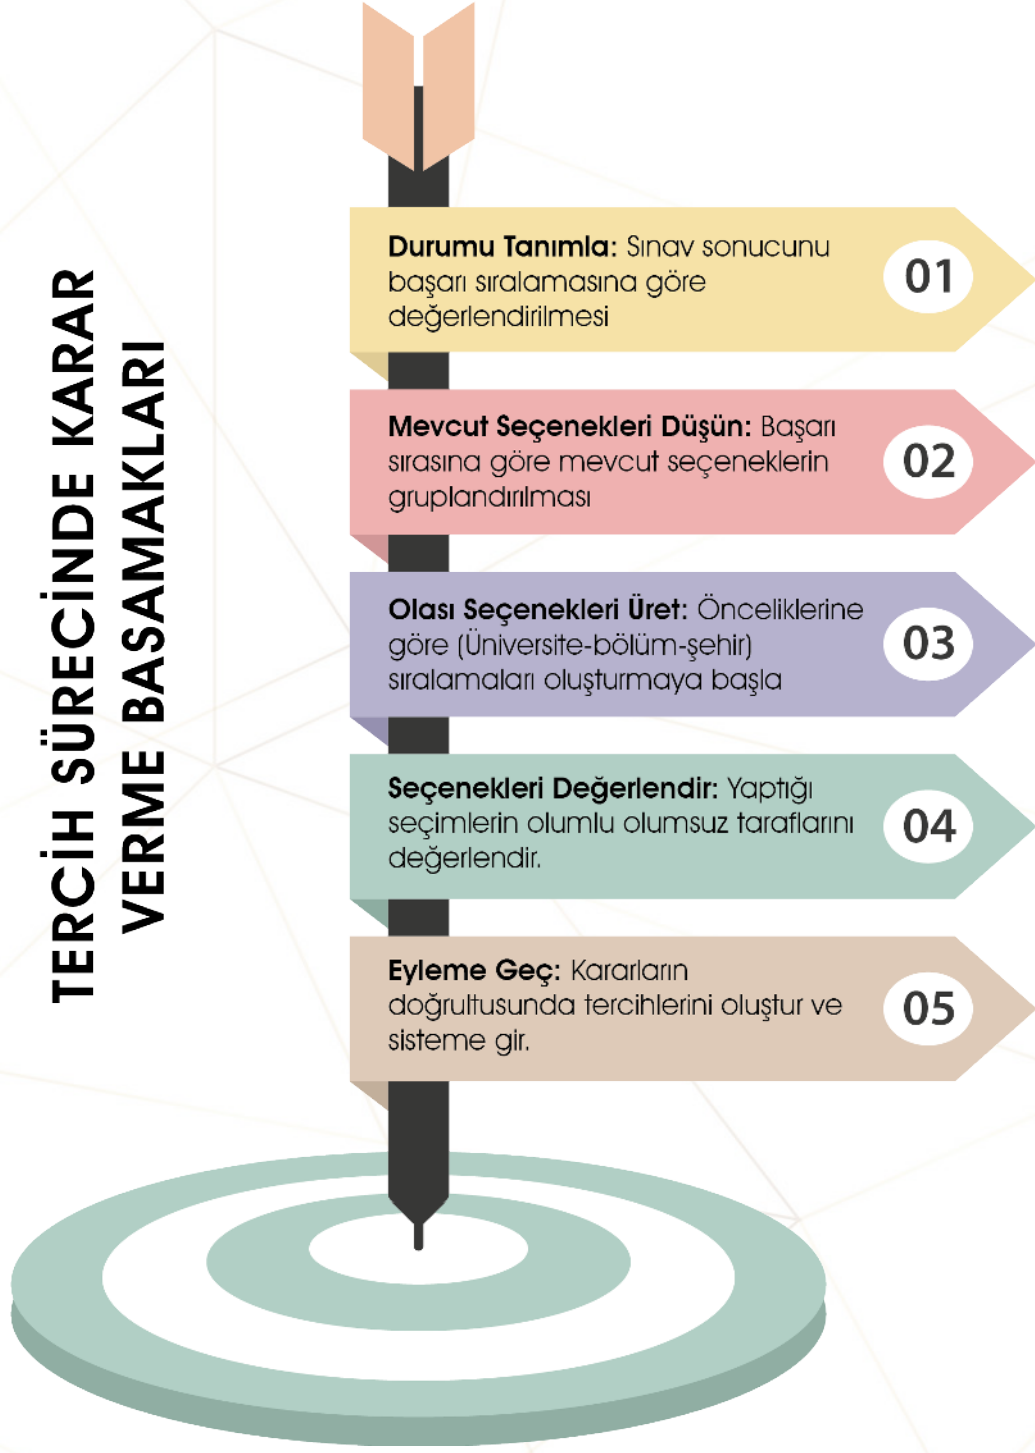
TERCİH SÜRECİNDE KARAR VERME BASAMAKLARI

**Durumu Tanımla:** Sınav sonucunu başarı sıralamasına göre değerlendirilmesi

01

**Mevcut Seçenekleri Düşün:** Başarı sırasına göre mevcut seçeneklerin gruplandırılması

02

**Olası Seçenekleri Üret:** Önceliklerine göre (Üniversite-bölüm-şehir) sıralamaları oluşturmaya başla

03

**Seçenekleri Değerlendir:** Yaptığı seçimlerin olumlu olumsuz taraflarını değerlendir.

04

**Eyleme Geç:** Kararların doğrultusunda tercihlerini oluştur ve sisteme gir.

05